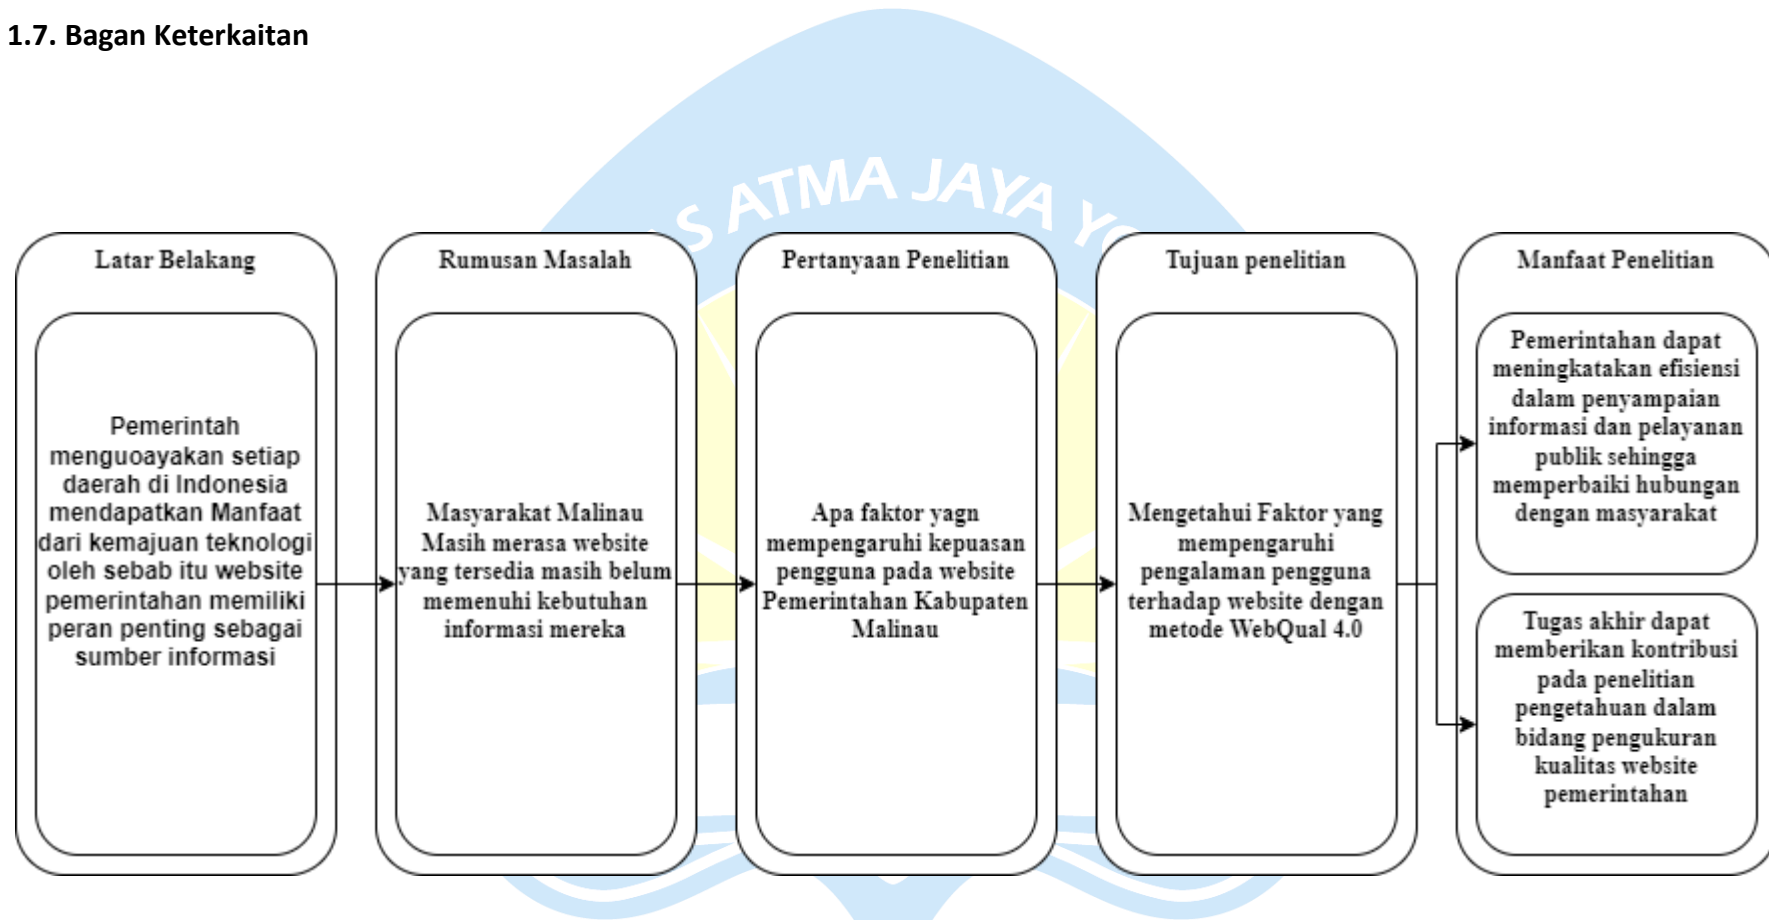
1.7. Bagan Keterkaitan

S ATMA JAYA Y

Latar Belakang

Pemerintah menguoayakan setiap daerah di Indonesia mendapatkan Manfaat dari kemajuan teknologi oleh sebab itu website pemerintahan memiliki peran penting sebagai sumber informasi

Rumusan Masalah

Masyarakat Malinau Masih merasa website yang tersedia masih belum memenuhi kebutuhan informasi mereka

Pertanyaan Penelitian

Apa faktor yagn mempengaruhi kepuasan pengguna pada website Pemerintahan Kabupaten Malinau

Tujuan penelitian

Mengetahui Faktor yang mempengaruhi pengalaman pengguna terhadap website dengan metode WebQual 4.0

Manfaat Penelitian

Pemerintahan dapat meningkatakan efisiensi dalam penyampaian informasi dan pelayanan publik sehingga memperbaiki hubungan dengan masyarakat

Tugas akhir dapat memberikan kontribusi pada penelitian pengetahuan dalam bidang pengukuran kualitas website pemerintahan